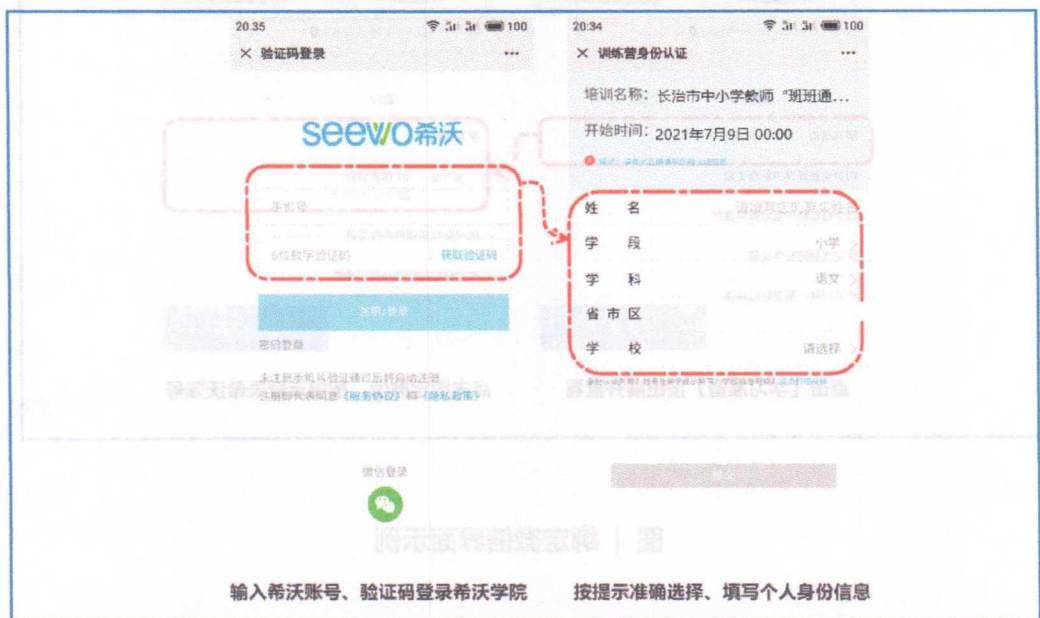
20:35

100

× 验证码登录

···

seewo希沃

手机号

6位数字验证码

获取验证码

注册/登录

密码登录

未注册手机号验证通过后将自动注册

注册即代表同意《服务协议》和《隐私政策》

微信登录

20:34

100

× 训练营身份认证

···

培训名称：长治市中小学教师“班班通...

开始时间：2021年7月9日 00:00

姓　名

学　段

小学

学　科

语文

省 市 区

学　校

请选择

输入希沃账号、验证码登录希沃学院

按提示准确选择、填写个人身份信息